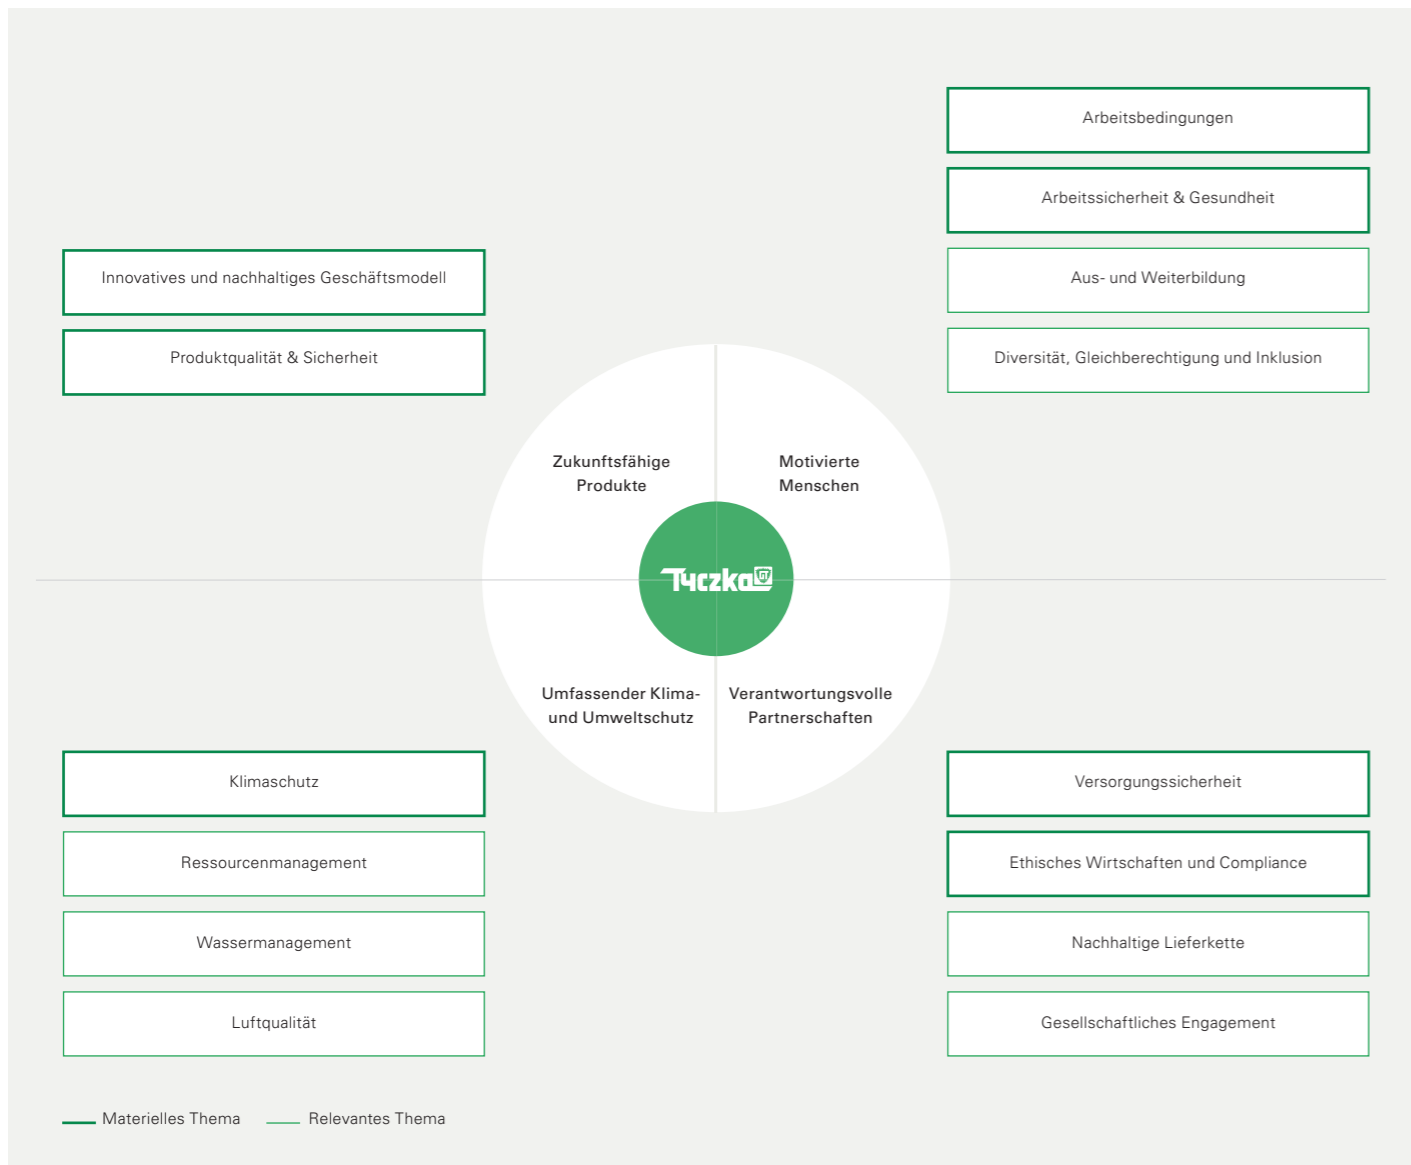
Arbeitsbedingungen

Arbeitssicherheit & Gesundheit

Aus- und Weiterbildung

Diversität, Gleichberechtigung und Inklusion

Innovatives und nachhaltiges Geschäftsmodell

Produktqualität & Sicherheit

Zukunftsfähige Produkte

Motivierte Menschen

Tyczka

Umfassender Klima- und Umweltschutz

Verantwortungsvolle Partnerschaften

Klimaschutz

Ressourcenmanagement

Wassermanagement

Luftqualität

Versorgungssicherheit

Ethisches Wirtschaften und Compliance

Nachhaltige Lieferkette

Gesellschaftliches Engagement

Materielles Thema Relevantes Thema